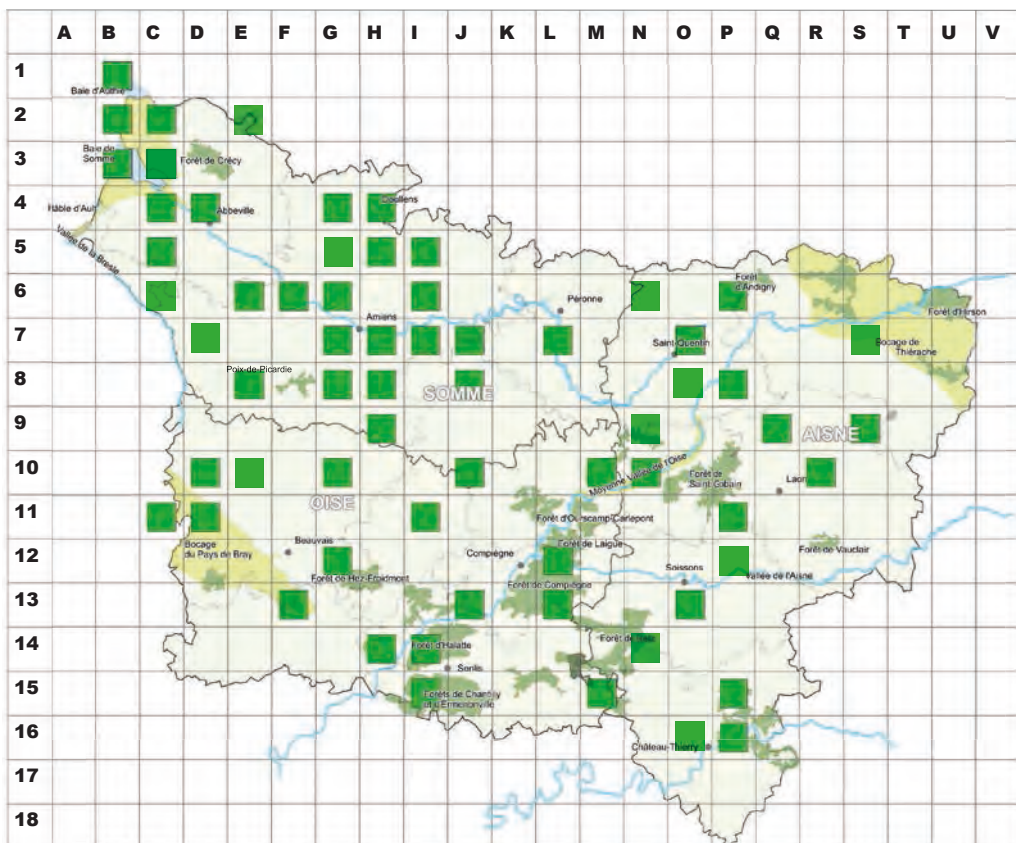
| | A | B | C | D | E | F | G | H | I | J | K | L | M | N | O | P | Q | R | S | T | U | V |
|---|---|---|---|---|---|---|---|---|---|---|---|---|---|---|---|---|---|---|---|---|---|---|
| 1 | | | | | | | | | | | | | | | | | | | | | | |
| 2 | | | | | | | | | | | | | | | | | | | | | | |
| 3 | | | | | | | | | | | | | | | | | | | | | | |
| 4 | | | | | | | | | | | | | | | | | | | | | | |
| 5 | | | | | | | | | | | | | | | | | | | | | | |
| 6 | | | | | | | | | | | | | | | | | | | | | | |
| 7 | | | | | | | | | | | | | | | | | | | | | | |
| 8 | | | | | | | | | | | | | | | | | | | | | | |
| 9 | | | | | | | | | | | | | | | | | | | | | | |
| 10 | | | | | | | | | | | | | | | | | | | | | | |
| 11 | | | | | | | | | | | | | | | | | | | | | | |
| 12 | | | | | | | | | | | | | | | | | | | | | | |
| 13 | | | | | | | | | | | | | | | | | | | | | | |
| 14 | | | | | | | | | | | | | | | | | | | | | | |
| 15 | | | | | | | | | | | | | | | | | | | | | | |
| 16 | | | | | | | | | | | | | | | | | | | | | | |
| 17 | | | | | | | | | | | | | | | | | | | | | | |
| 18 | | | | | | | | | | | | | | | | | | | | | | |

Baie d'Authie
Baie de Somme
Forêt de Crécy
Hâble d'Ault
Abbeville
Doullens
Vallée de la Bresle
Forêt d'Andigny
Péronne
Forêt d'Hirson
Amiens
Saint-Quentin
Bocage de Thiérache
Poix-de-Picardie
SOMME
AISNE
Moyenne Vallée de l'Oise
Forêt de Saint-Gobain
Laon
OISE
Forêt d'Ourscamp-Carlepont
Bocage du Pays de Bray
Beauvais
Forêt de Laigue
Compiègne
Forêt de Vauclair
Soissons
Vallée de l'Aisne
Forêt de Hez-Froidmont
Forêt de Compiègne
Forêt de Retz
Forêt d'Halatte
Senlis
Forêts de Chantilly et d'Ermenonville
Château-Thierry